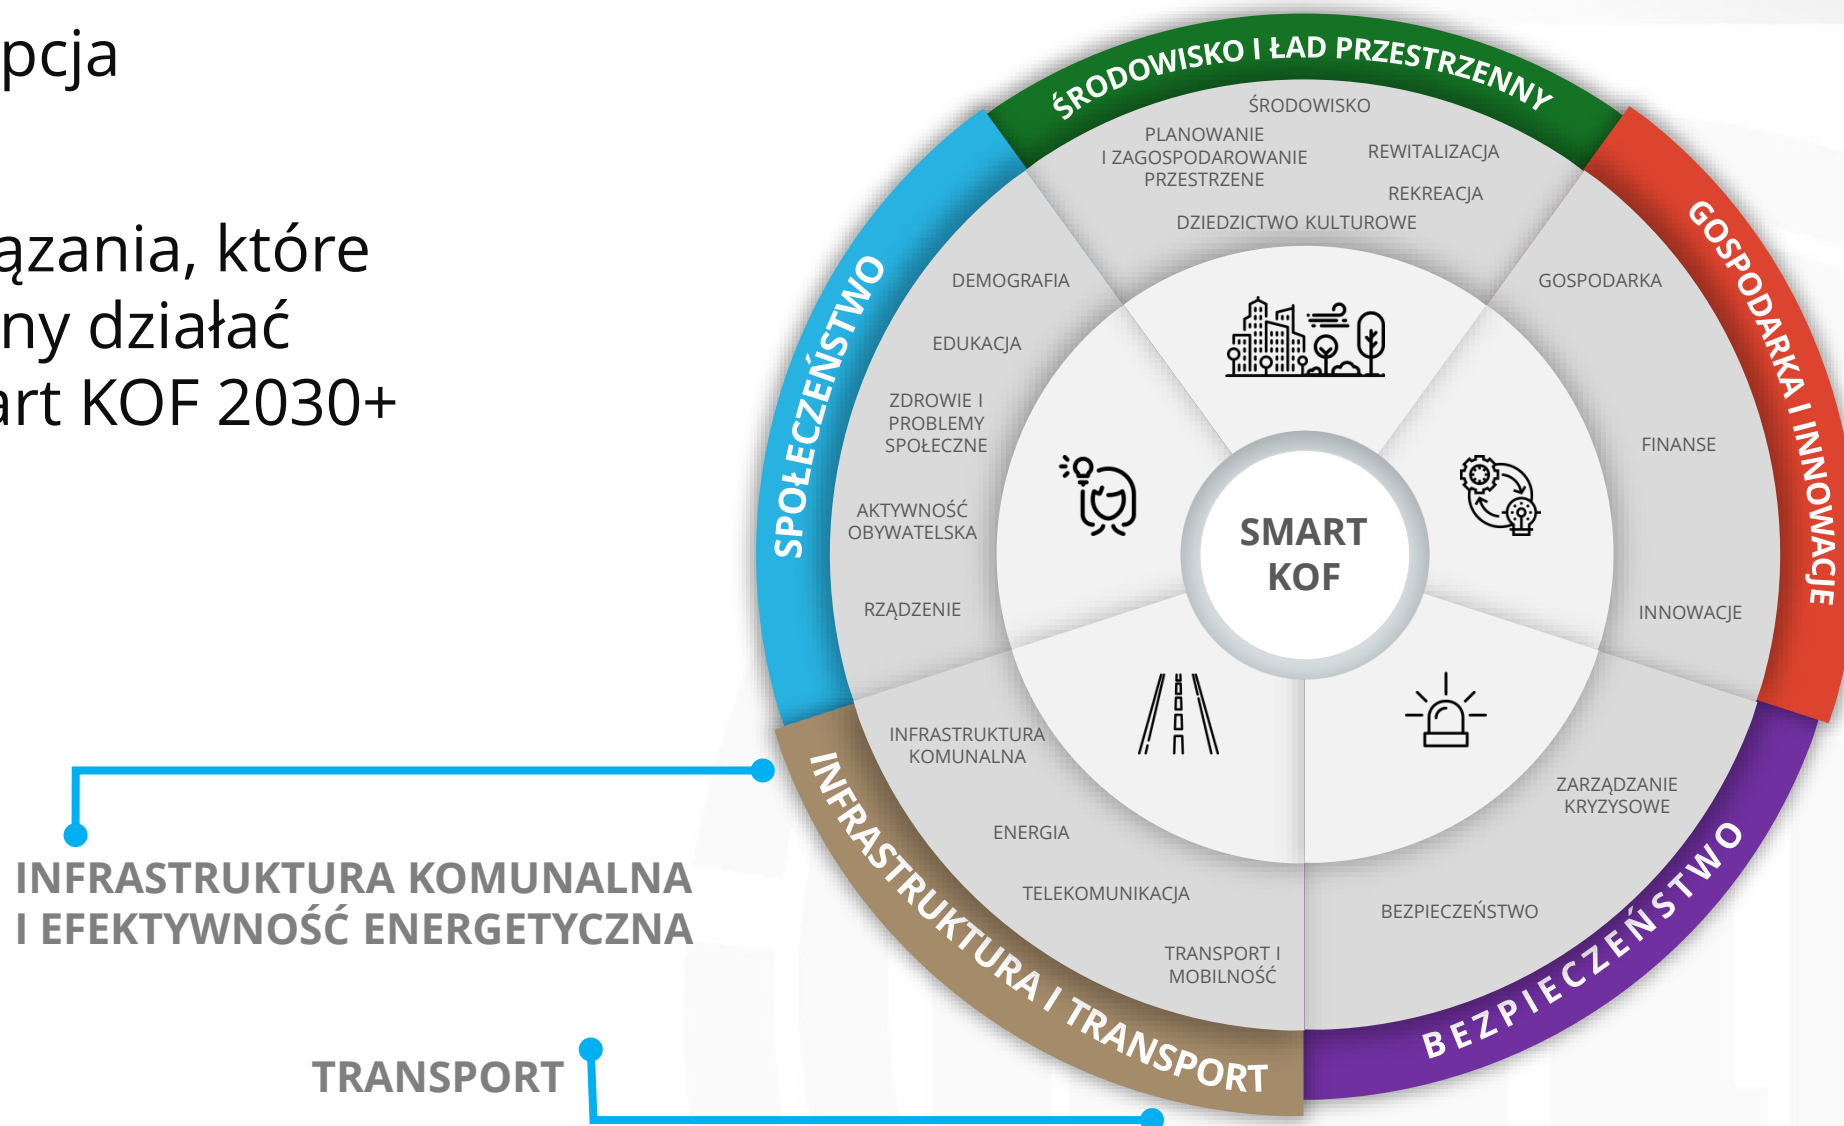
pcja

ązania, które ny działać art KOF 2030+

ŚRODOWISKO I ŁAD PRZESTRZENNY

ŚRODOWISKO

PLANOWANIE I ZAGOSPODAROWANIE PRZESTRZENE

REWITALIZACJA

REKREACJA

DZIEDZICTWO KULTUROWE

GOSPODARKA I INNOWACJE

GOSPODARKA

FINANSE

INNOWACJE

SPOŁECZEŃSTWO

DEMOGRAFIA

EDUKACJA

ZDROWIE I PROBLEMY SPOŁECZNE

AKTYWNOŚĆ OBYWATELSKA

RZĄDZENIE

SMART KOF

INFRASTRUKTURA KOMUNALNA

ENERGIA

TELEKOMUNIKACJA

TRANSPORT I MOBILNOŚĆ

ZARZĄDZANIE KRYZYSOWE

BEZPIECZEŃSTWO

BEZPIECZEŃSTWO

INFRASTRUKTURA I TRANSPORT

INFRASTRUKTURA KOMUNALNA I EFEKTYWNOŚĆ ENERGETYCZNA

TRANSPORT